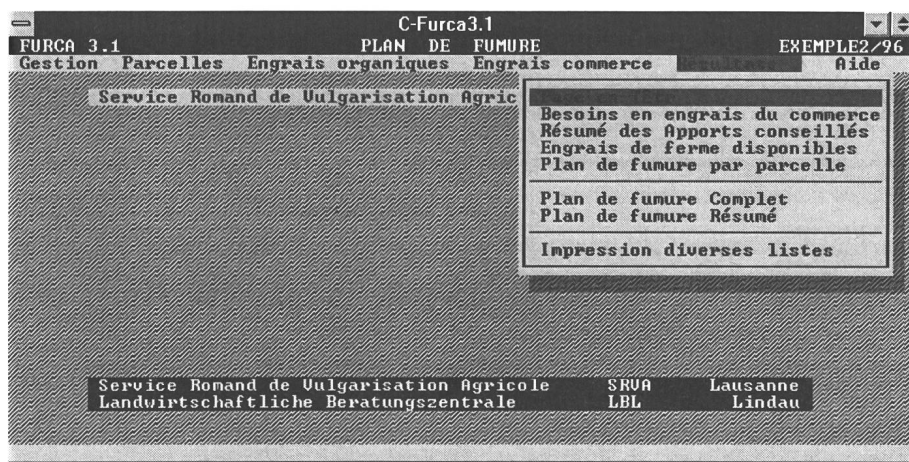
C-Furca3.1

FURCA 3.1 PLAN DE FUMURE EXEMPLE2/96

Gestion Parcelles Engrais organiques Engrais commerce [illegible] Aide

Service Romand de Uulgarisation Agric

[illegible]
Besoins en engrais du commerce
Résumé des Apports conseillés
Engrais de ferme disponibles
Plan de fumure par parcelle

Plan de fumure Complet
Plan de fumure Résumé

Impression diverses listes

Service Romand de Uulgarisation Agricole SRUA Lausanne
Landwirtschaftliche Beratungszentrale LBL Lindau